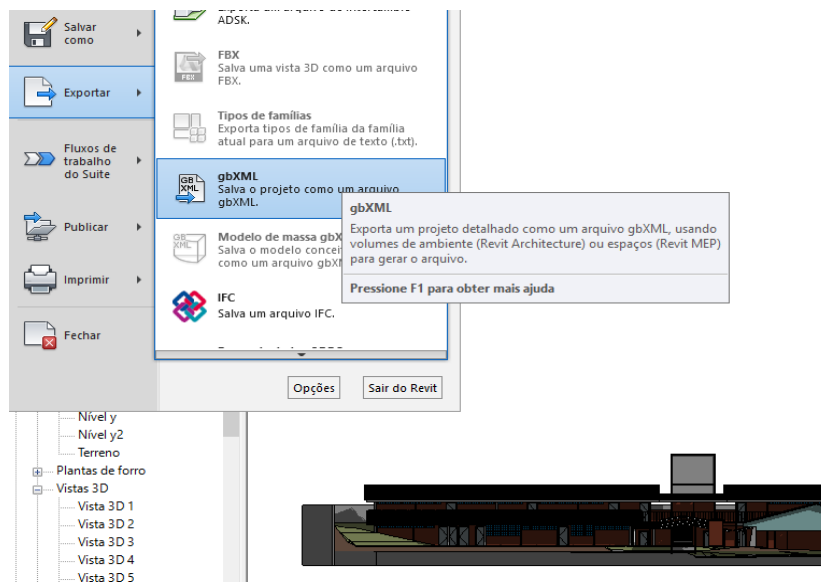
Salvar como

Exportar

Fluxos de trabalho do Suite

Publicar

Imprimir

Fechar

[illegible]
ADSK.

FBX
Salva uma vista 3D como um arquivo FBX.

Tipos de famílias
Exporta tipos de família da família atual para um arquivo de texto (.txt).

gbXML
Salva o projeto como um arquivo gbXML.

Modelo de massa gbX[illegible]
Salva o modelo concei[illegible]
como um arquivo gbX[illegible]

IFC
Salva um arquivo IFC.

gbXML
Exporta um projeto detalhado como um arquivo gbXML, usando volumes de ambiente (Revit Architecture) ou espaços (Revit MEP) para gerar o arquivo.

Pressione F1 para obter mais ajuda

Opções

Sair do Revit

Nível y
Nível y2
Terreno
Plantas de forro
Vistas 3D
Vista 3D 1
Vista 3D 2
Vista 3D 3
Vista 3D 4
Vista 3D 5